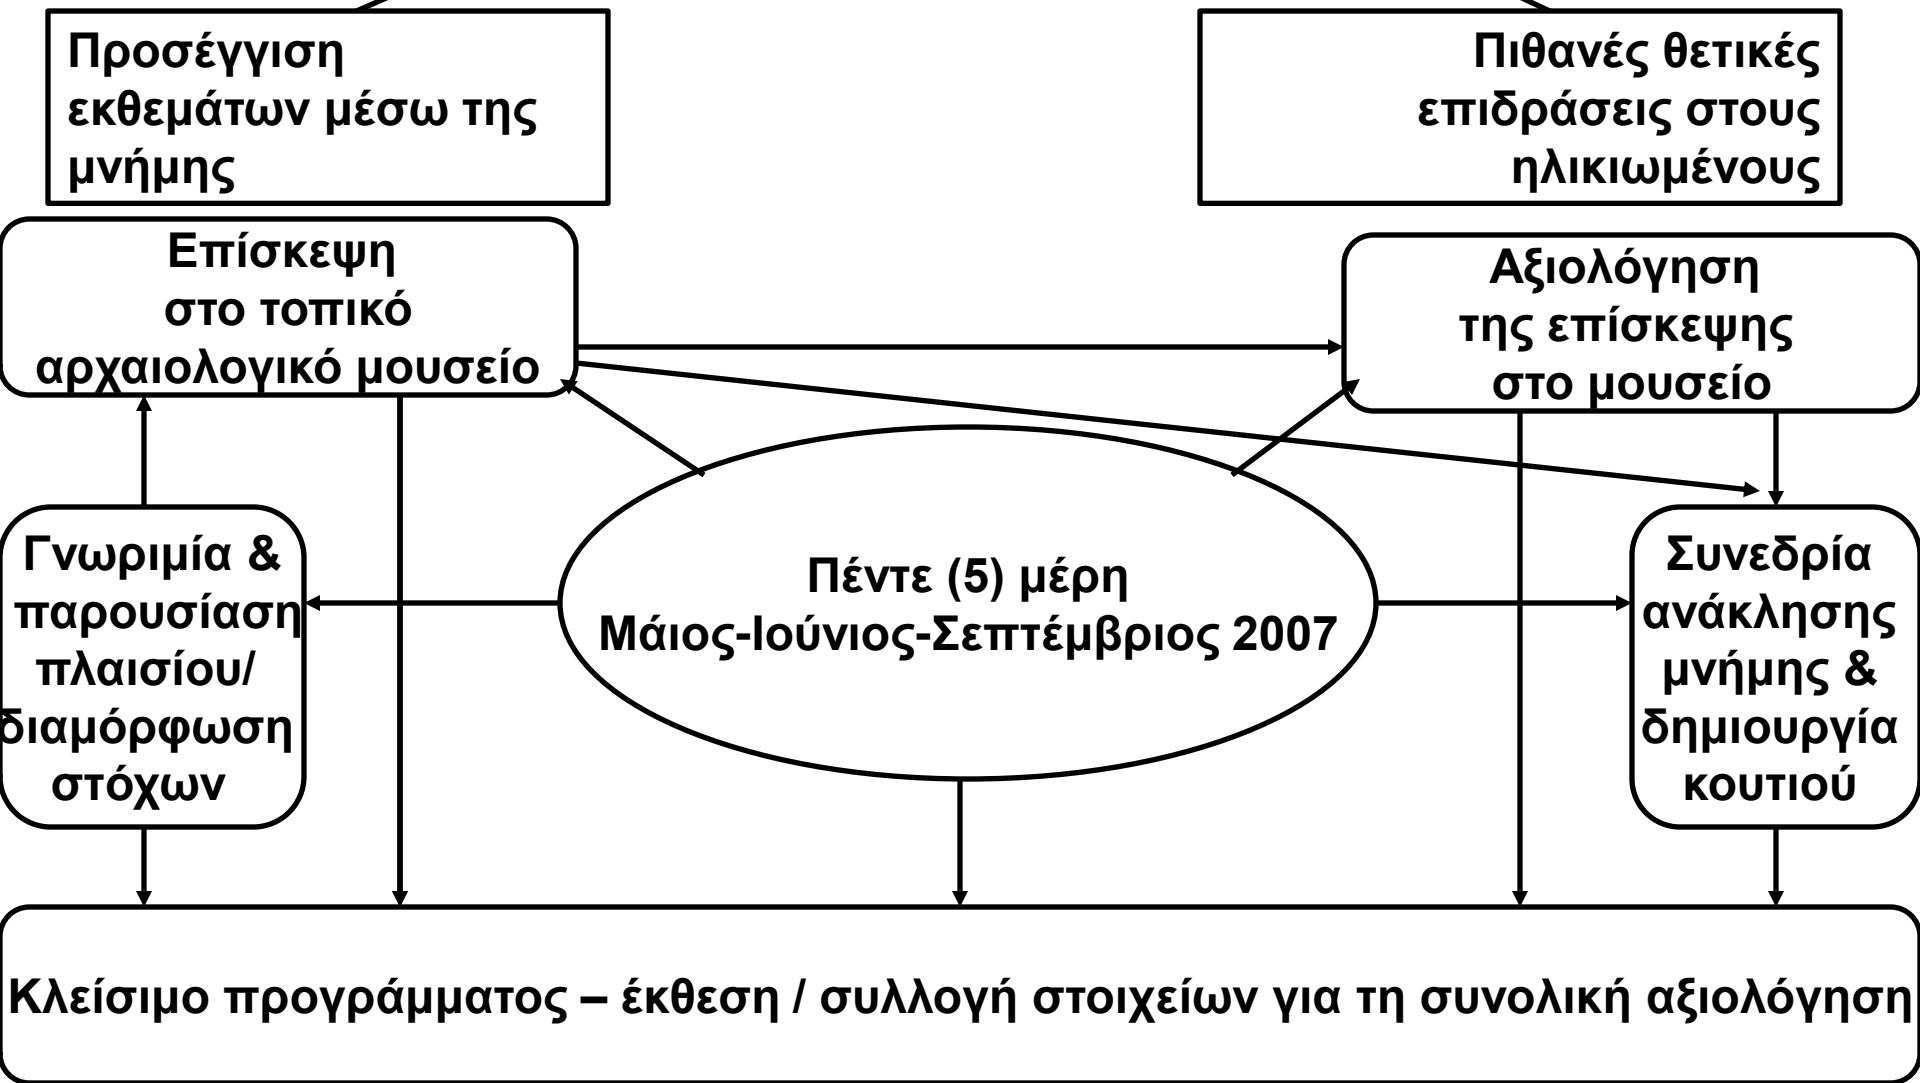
Προσέγγιση εκθεμάτων μέσω της μνήμης

Πιθανές θετικές επιδράσεις στους ηλικιωμένους

Επίσκεψη στο τοπικό αρχαιολογικό μουσείο

Αξιολόγηση της επίσκεψης στο μουσείο

Γνωριμία & παρουσίαση πλαισίου/ διαμόρφωση στόχων

Πέντε (5) μέρη Μάιος-Ιούνιος-Σεπτέμβριος 2007

Συνεδρία ανάκλησης μνήμης & δημιουργία κουτιού

Κλείσιμο προγράμματος – έκθεση / συλλογή στοιχείων για τη συνολική αξιολόγηση